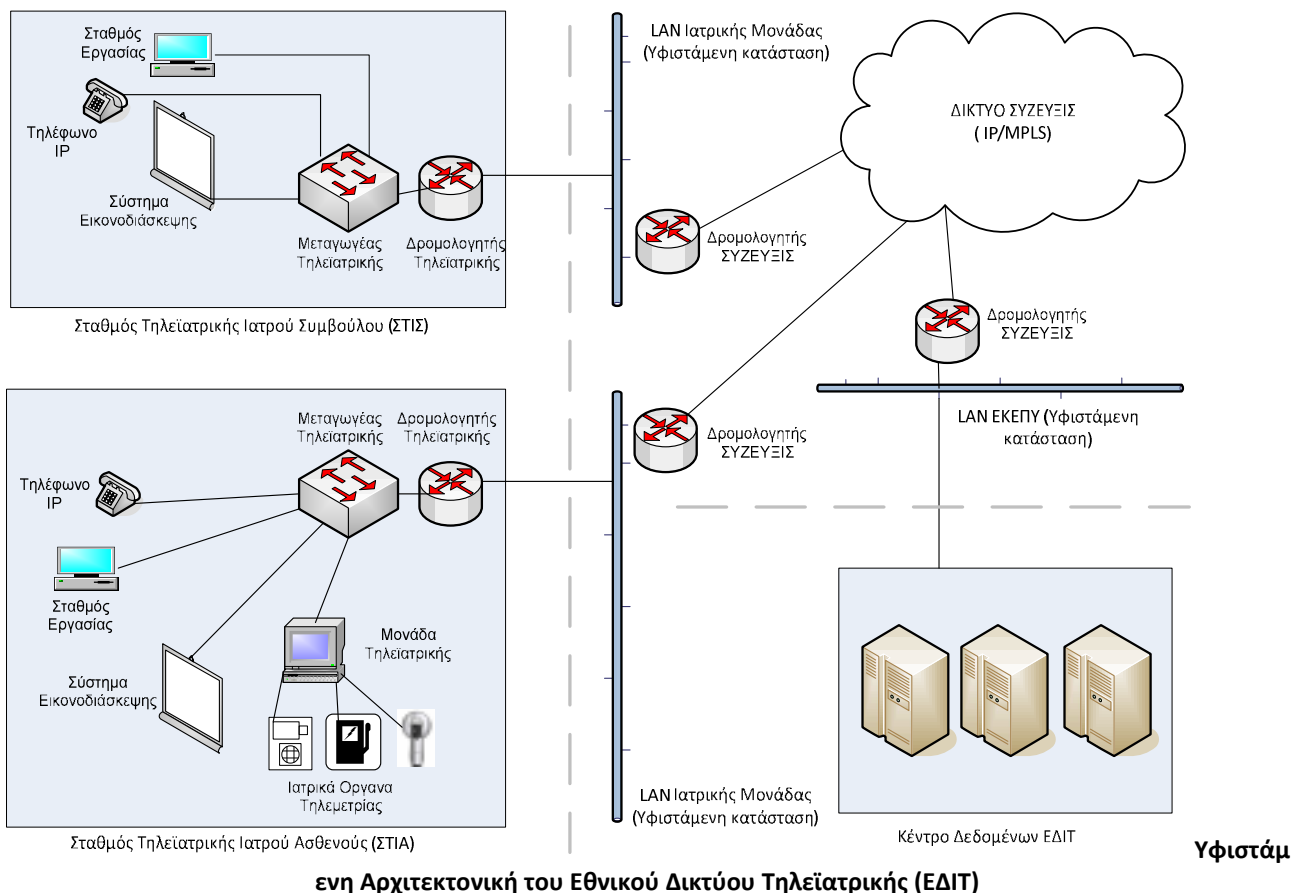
Σταθμός Εργασίας

Τηλέφωνο IP

Σύστημα Εικονοδιάσκεψης

Μεταγωγέας Τηλεϊατρικής

Δρομολογητής Τηλεϊατρικής

Σταθμός Τηλεϊατρικής Ιατρού Συμβούλου (ΣΤΙΣ)

LAN Ιατρικής Μονάδας (Υφιστάμενη κατάσταση)

Δρομολογητής ΣΥΖΕΥΞΙΣ

ΔΙΚΤΥΟ ΣΥΖΕΥΞΙΣ ( IP/MPLS)

Δρομολογητής ΣΥΖΕΥΞΙΣ

LAN ΕΚΕΠΥ (Υφιστάμενη κατάσταση)

Μεταγωγέας Τηλεϊατρικής

Δρομολογητής Τηλεϊατρικής

Τηλέφωνο IP

Σταθμός Εργασίας

Σύστημα Εικονοδιάσκεψης

Μονάδα Τηλεϊατρικής

Ιατρικά Όργανα Τηλεμετρίας

Σταθμός Τηλεϊατρικής Ιατρού Ασθενούς (ΣΤΙΑ)

Δρομολογητής ΣΥΖΕΥΞΙΣ

LAN Ιατρικής Μονάδας (Υφιστάμενη κατάσταση)

Κέντρο Δεδομένων ΕΔΙΤ

Υφιστάμενη Αρχιτεκτονική του Εθνικού Δικτύου Τηλεϊατρικής (ΕΔΙΤ)